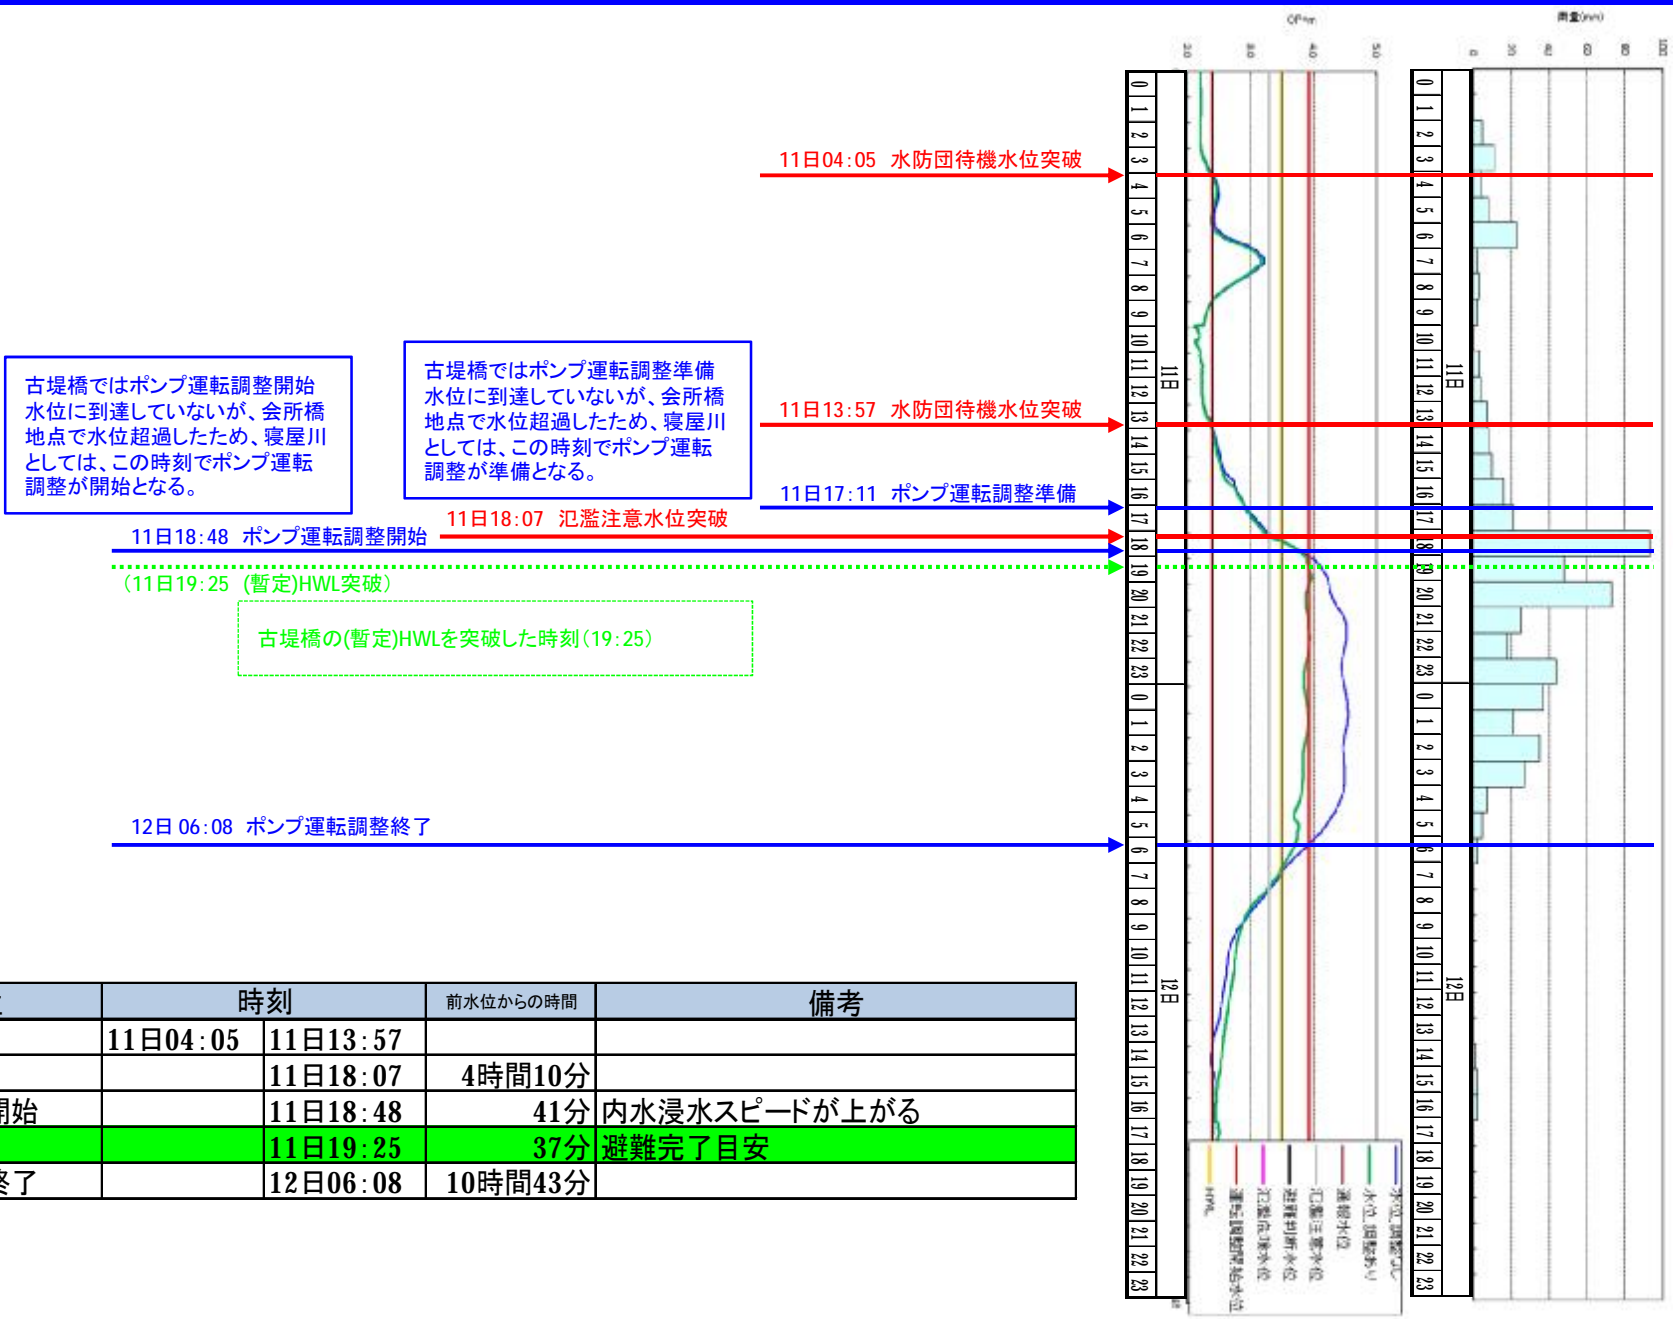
11日04:05　水防団待機水位突破

古堤橋ではポンプ運転調整開始水位に到達していないが、会所橋地点で水位超過したため、寝屋川としては、この時刻でポンプ運転調整が開始となる。

古堤橋ではポンプ運転調整準備水位に到達していないが、会所橋地点で水位超過したため、寝屋川としては、この時刻でポンプ運転調整が準備となる。

11日13:57　水防団待機水位突破

11日17:11　ポンプ運転調整準備

11日18:07　氾濫注意水位突破

11日18:48　ポンプ運転調整開始

（11日19:25　(暫定)HWL突破）

古堤橋の(暫定)HWLを突破した時刻（19:25）

12日 06:08　ポンプ運転調整終了

11日

12日

| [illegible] | 時刻 | | 前水位からの時間 | 備考 |
|---|---|---|---|---|
| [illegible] | 11日04:05 | 11日13:57 | | |
| | | 11日18:07 | 4時間10分 | |
| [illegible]開始 | | 11日18:48 | 41分 | 内水浸水スピードが上がる |
| | | 11日19:25 | 37分 | 避難完了目安 |
| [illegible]終了 | | 12日06:08 | 10時間43分 | |

0 1 2 3 4 5 6 7 8 9 10 11 12 13 14 15 16 17 18 19 20 21 22 23 0 1 2 3 4 5 6 7 8 9 10 11 12 13 14 15 16 17 18 19 20 21 22 23

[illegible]